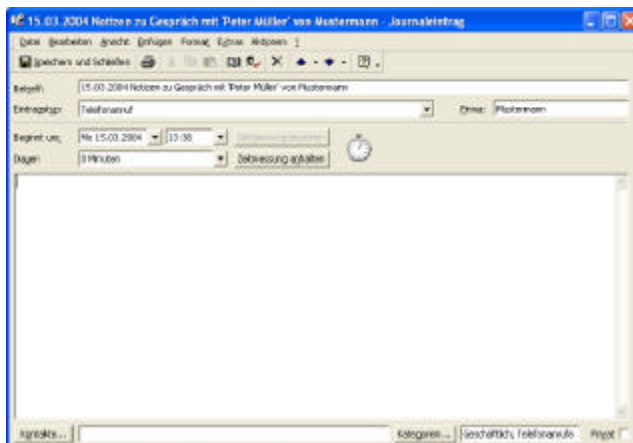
15.03.2004 Notizen zu Gespräch mit 'Peter Müller' von Mustermann - Journaleintrag

Datei Bearbeiten Ansicht Einfügen Format Extras Aktionen ?

Speichern und Schließen

Betreff: 15.03.2004 Notizen zu Gespräch mit 'Peter Müller' von Mustermann

Eintragstyp: Telefonanruf

Firma: Mustermann

Beginnt um: Mo 15.03.2004 13:38

Zeitmessung starten

Dauer: 0 Minuten

Zeitmessung anhalten

Kontakte...

Kategorien... Geschäftlich; Telefonanrufe

Privat